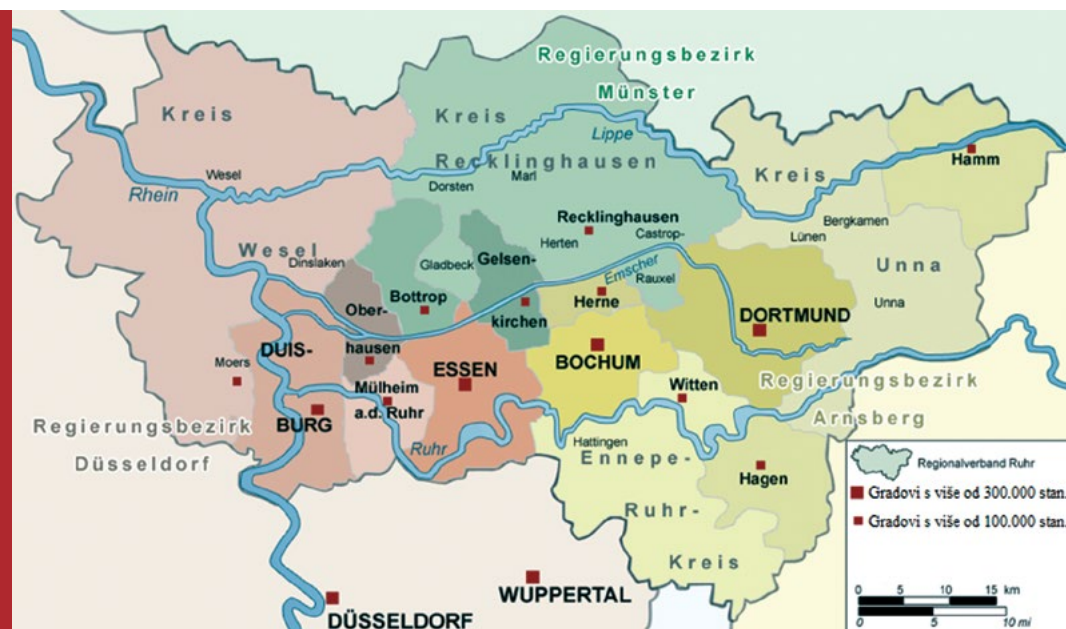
Regierungsbezirk
Münster

Kreis
Wesel
Rhein
Wesel
Dinslaken

Kreis
Recklinghausen
Lippe
Dorsten
Marl
Recklinghausen
Herten
Castrop-
Rauxel
Gladbeck
Gelsen-
kirchen
Emscher
Bottrop
Ober-
hausen

Kreis
Hamm
Bergkamen
Lünen
Unna
Unna

DORTMUND
Herne
BOCHUM
Witten
ESSEN
DUIS-
BURG
Moers
Mülheim
a.d. Ruhr
Ruhr

Regierungsbezirk
Arnsberg

Regierungsbezirk
Düsseldorf

Hattingen
Ennepe-
Ruhr-
Kreis
Hagen

Regionalverband Ruhr
Gradovi s više od 300.000 stan.
Gradovi s više od 100.000 stan.

0 5 10 15 km
0 5 10 mi

WUPPERTAL
DÜSSELDORF